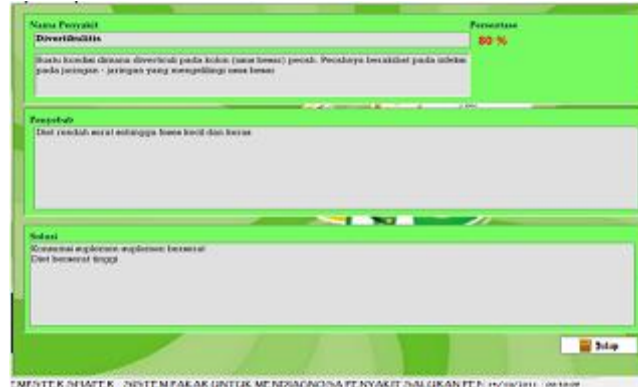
Nama Penyakit
Divertikulitis

Persentase
80 %

Suatu kondisi dimana divertikuli pada kolon (usus besar) pecah. Pecahnya berakibat pada infeksi pada jaringan - jaringan yang mengelilingi usus besar

Penyebab
Diet rendah serat sehingga feses kecil dan keras

Solusi
Konsumsi suplemen-suplemen berserat
Diet berserat tinggi

Tutup

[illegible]